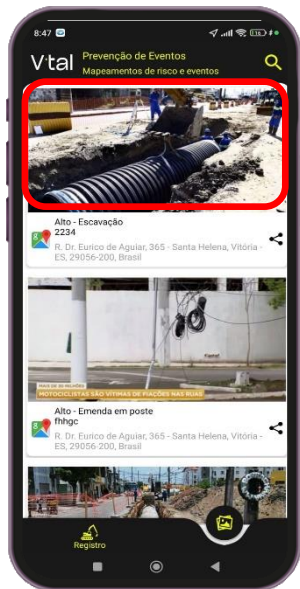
8:47

V:tal Prevenção de Eventos
Mapeamentos de risco e eventos

Alto - Escavação
2234
R. Dr. Eurico de Aguiar, 365 - Santa Helena, Vitória - ES, 29056-200, Brasil

MOTOCICLISTAS SÃO VÍTIMAS DE FIAÇÕES NAS RUAS

Alto - Emenda em poste
fhhgc
R. Dr. Eurico de Aguiar, 365 - Santa Helena, Vitória - ES, 29056-200, Brasil

Registro